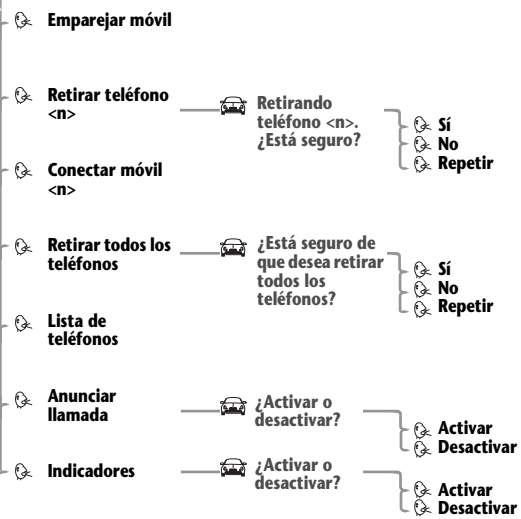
Emparejar móvil

Retirar teléfono <n>

Retirando teléfono <n>. ¿Está seguro?

Sí
No
Repetir

Conectar móvil <n>

Retirar todos los teléfonos

¿Está seguro de que desea retirar todos los teléfonos?

Sí
No
Repetir

Lista de teléfonos

Anunciar llamada

¿Activar o desactivar?

Activar
Desactivar

Indicadores

¿Activar o desactivar?

Activar
Desactivar